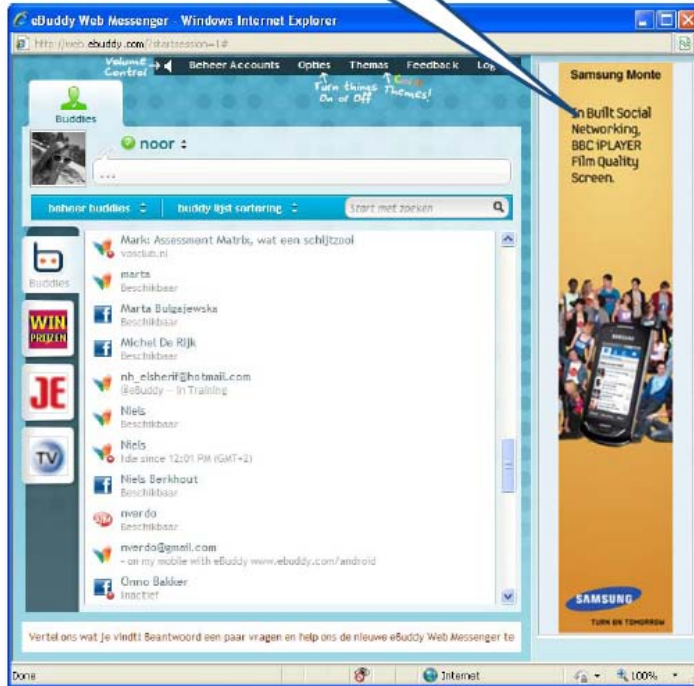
eBuddy Web Messenger - Windows Internet Explorer

http://web.ebuddy.com/?startsession=1#

Volume Control

Beheer Accounts Opties Themas Feedback Lo

Turn things On or Off

Cool Themes!

Buddies

noor

...

beheer buddies

buddy lijst sortering

Start met zoeken

Buddies

WIN PRIJZEN

JE

TV

Mark: Assessment Matrix, wat een schijtzooi
vosclub.nl

marta
Beschikbaar

Marta Bulgajewska
Beschikbaar

Michel De Rijk
Beschikbaar

nb_elsherif@hotmail.com
@eBuddy -- In Training

Niels
Beschikbaar

Niels
Idle since 12:01 PM (GMT+2)

Niels Berkhout
Beschikbaar

nverdo
Beschikbaar

nverdo@gmail.com
- on my mobile with eBuddy www.ebuddy.com/android

Onno Bakker
Inactief

Vertel ons wat je vindt! Beantwoord een paar vragen en help ons de nieuwe eBuddy Web Messenger te

Samsung Monte

In Built Social Networking, BBC iPLAYER Film Quality Screen.

SAMSUNG
TURN ON TOMORROW

Done

Internet

100%